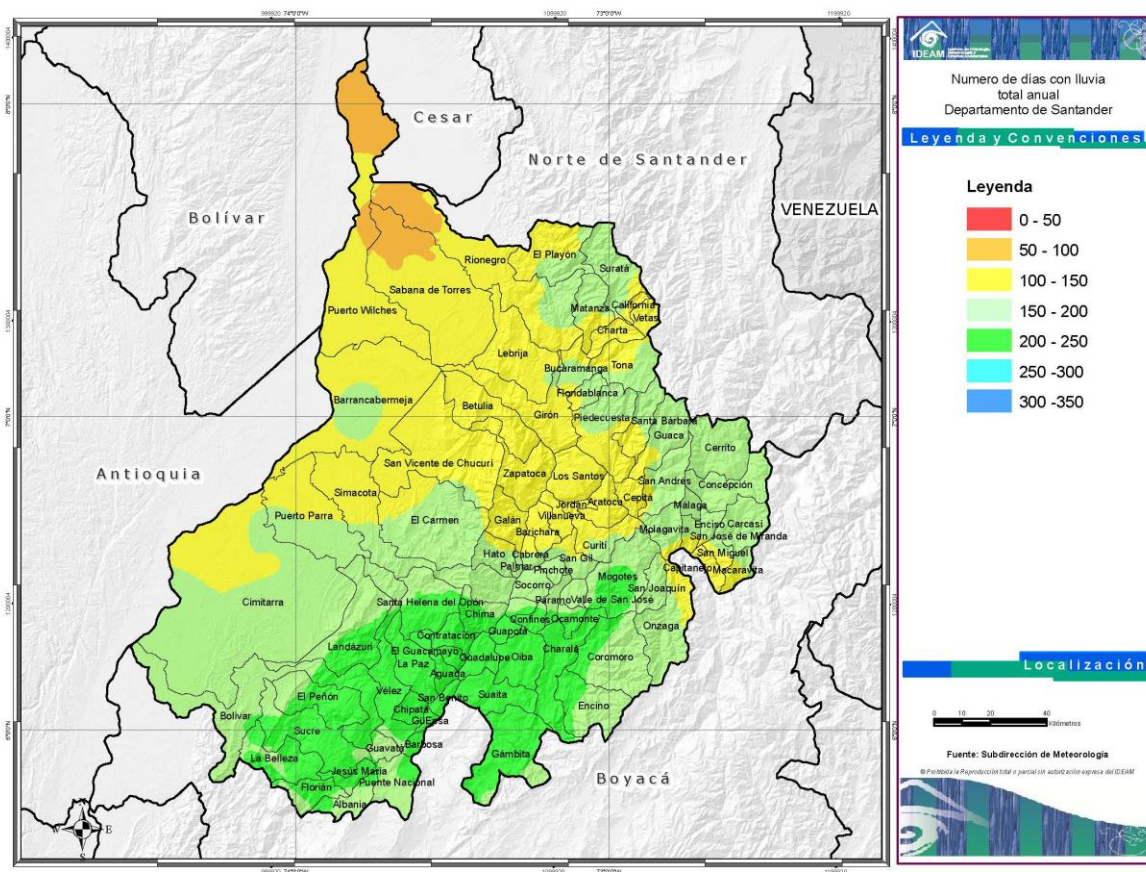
999820 74°0'0"W 1099820 73°0'0"W 1199820

Cesar
Norte de Santander
Bolívar
VENEZUELA
Antioquia
Boyacá

Rionegro
El Playón
Suratá
Sabana de Torres
Puerto Wilches
Matanza
California
Vetas
Charta
Lebrija
Tona
Bucaramanga
Floridablanca
Barrancabermeja
Betulia
Girón
Piedecuesta
Santa Bárbara
Guaca
Cerrito
San Vicente de Chucurí
Zapatoca
Los Santos
San Andrés
Concepción
Simacota
Jordán
Aratoca
Cepitá
Málaga
Puerto Parra
El Carmen
Galán
Villanueva
Molagavita
Enciso
Carcasí
Barichara
Curití
San José de Miranda
Hato
Cabrera
San Gil
San Miguel
Palmar
Pinchote
Castanedo
Macaravita
Socorro
Mogotes
Cimitarra
San Joaquín
Santa Helena del Opón
Chima
Páramo
Valle de San José
Confines
Ocamonte
Onzaga
Contratación
Guapotá
Landázuri
El Guacamayo
Guadalupe
Oiba
Charalá
Coromoro
La Paz
Aguada
El Peñón
Vélez
San Benito
Suaita
Chipatá
Güepsa
Encino
Bolívar
Sucre
Guavatá
Barbosa
Gámbita
La Belleza
Jesús María
Florián
Puente Nacional
Albania

IDEAM
Numero de días con lluvia total anual Departamento de Santander
Leyenda y Convenciones
Leyenda
0 - 50
50 - 100
100 - 150
150 - 200
200 - 250
250 -300
300 -350
Localización
0 10 20 40 Kilómetros
Fuente: Subdirección de Meteorología
© Prohibida la Reproducción total o parcial sin autorización expresa del IDEAM